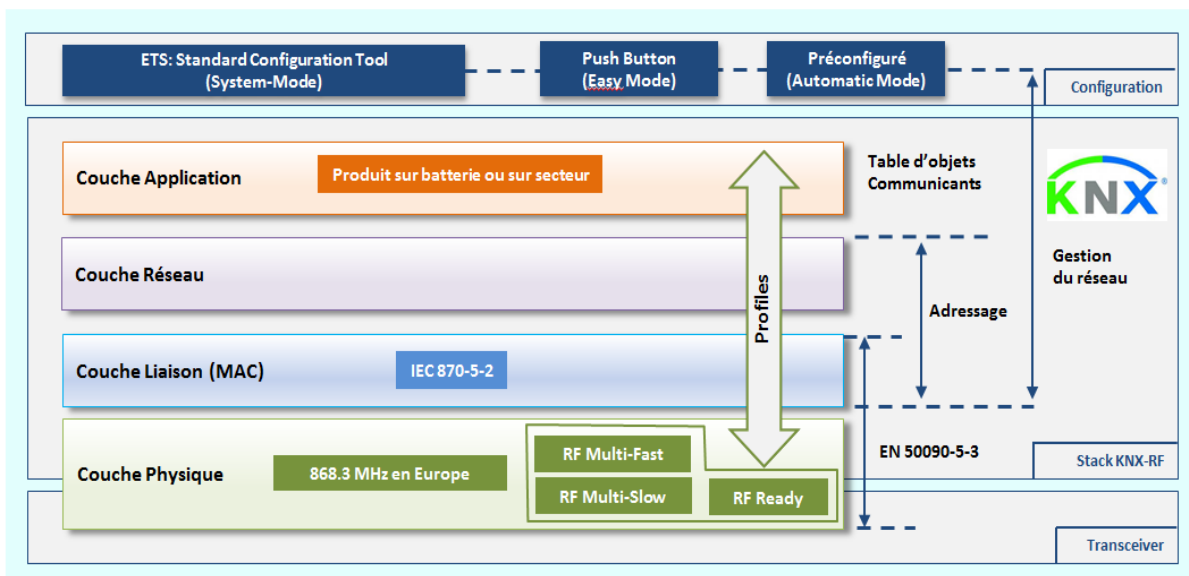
ETS: Standard Configuration Tool
(System-Mode)

Push Button
(Easy Mode)

Préconfiguré
(Automatic Mode)

Configuration

Couche Application

Produit sur batterie ou sur secteur

Table d'objets
Communicants

KNX

Couche Réseau

Gestion
du réseau

Profiles

Adressage

Couche Liaison (MAC)

IEC 870-5-2

Couche Physique

868.3 MHz en Europe

RF Multi-Fast

RF Multi-Slow

RF Ready

EN 50090-5-3

Stack KNX-RF

Transceiver